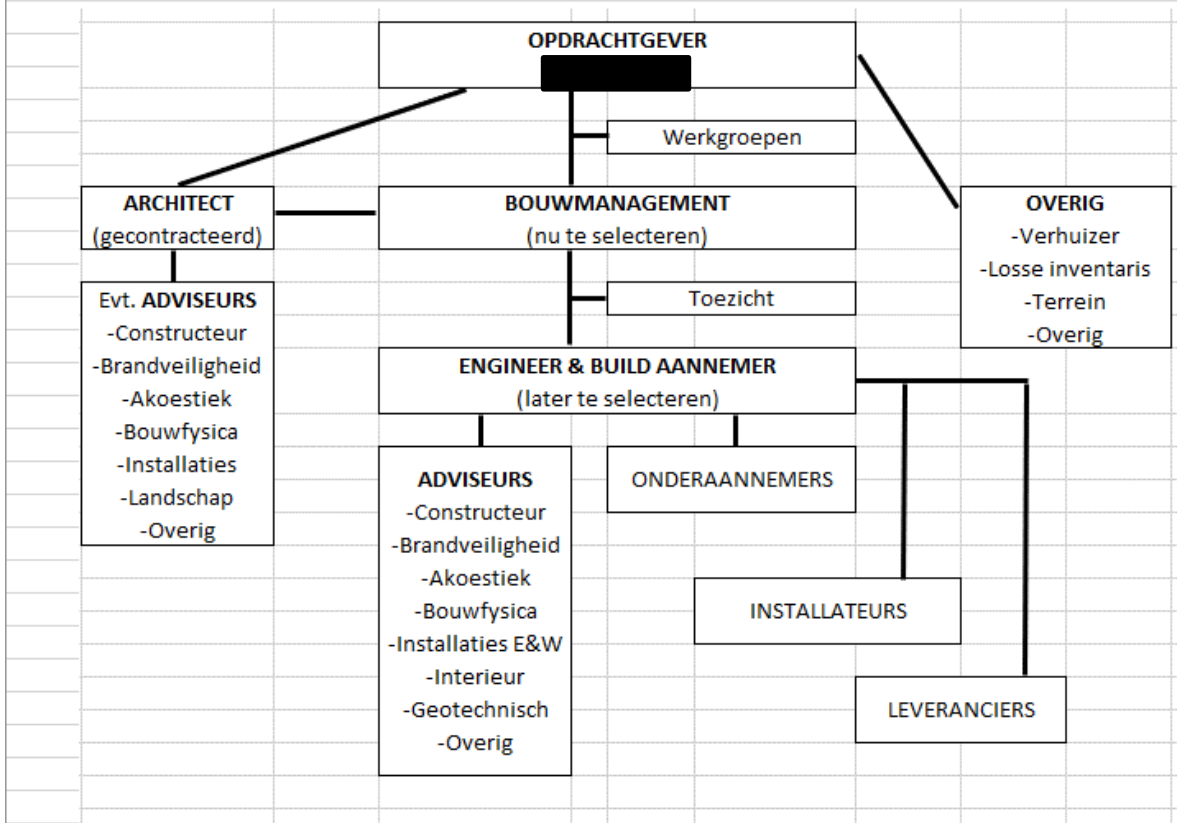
OPDRACHTGEVER
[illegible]

Werkgroepen

ARCHITECT
(gecontracteerd)

BOUWMANAGEMENT
(nu te selecteren)

OVERIG
-Verhuizer
-Losse inventaris
-Terrein
-Overig

Evt. ADVISEURS
-Constructeur
-Brandveiligheid
-Akoestiek
-Bouwfysica
-Installaties
-Landschap
-Overig

Toezicht

ENGINEER & BUILD AANNEMER
(later te selecteren)

ADVISEURS
-Constructeur
-Brandveiligheid
-Akoestiek
-Bouwfysica
-Installaties E&W
-Interieur
-Geotechnisch
-Overig

ONDERAANNEMERS

INSTALLATEURS

LEVERANCIERS